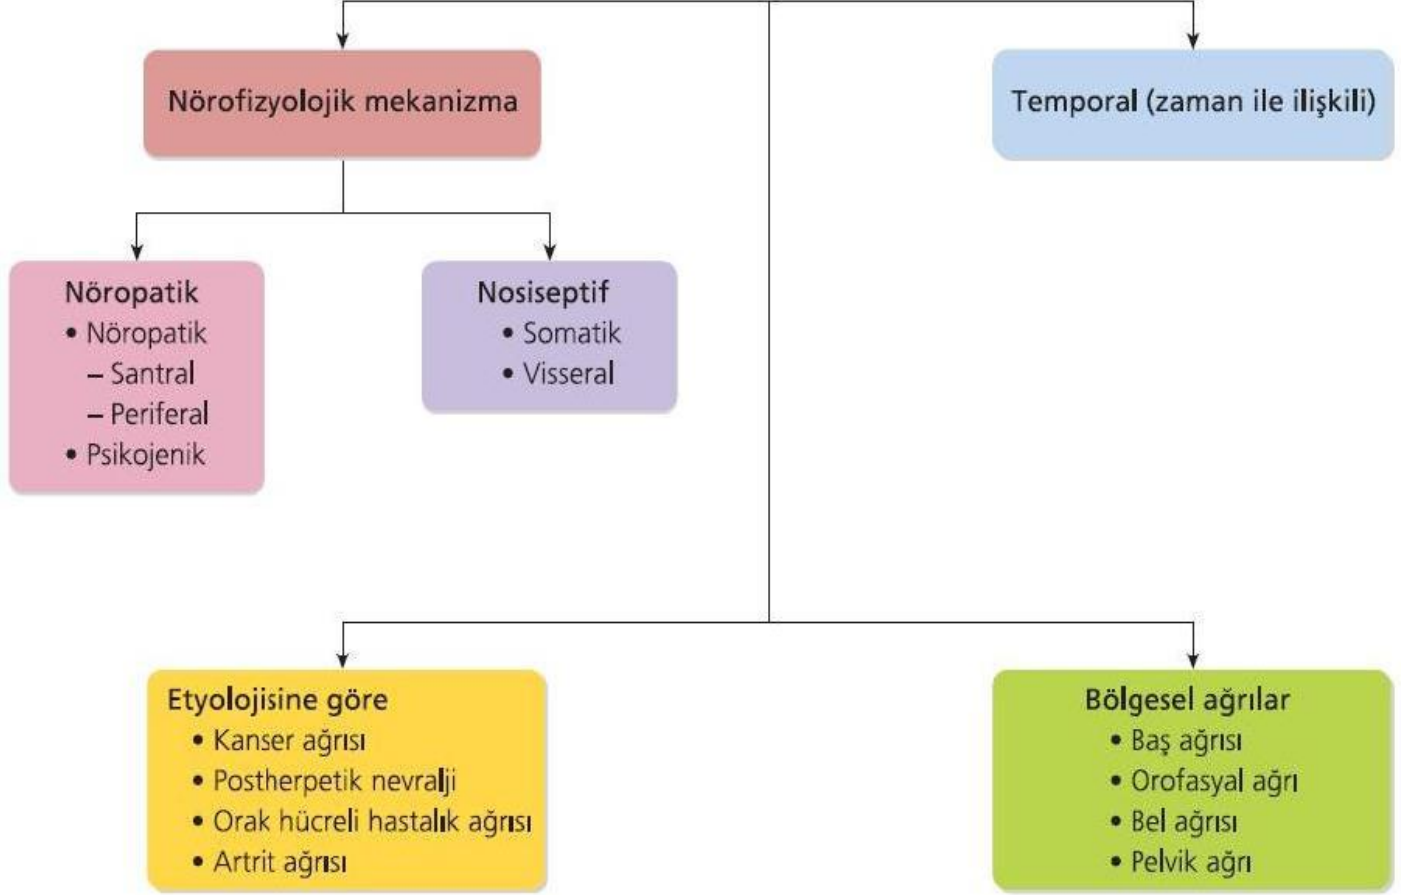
Nörofizyolojik mekanizma

Temporal (zaman ile ilişkili)

Nöropatik
• Nöropatik
– Santral
– Periferal
• Psikojenik

Nosiseptif
• Somatik
• Visseral

Etyolojisine göre
• Kanser ağrısı
• Postherpetik nevralji
• Orak hücreli hastalık ağrısı
• Artrit ağrısı

Bölgesel ağrılar
• Baş ağrısı
• Orofasyal ağrı
• Bel ağrısı
• Pelvik ağrı